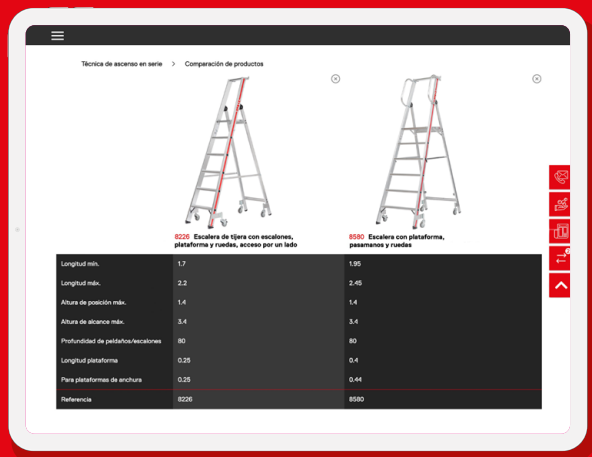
Técnica de ascenso en serie > Comparación de productos

8226 Escalera de tijera con escalones, plataforma y ruedas, acceso por un lado

8580 Escalera con plataforma, pasamanos y ruedas

| | | |
|---|---|---|
| Longitud mín. | 1.7 | 1.95 |
| Longitud máx. | 2.2 | 2.45 |
| Altura de posición máx. | 1.4 | 1.4 |
| Altura de alcance máx. | 3.4 | 3.4 |
| Profundidad de peldaños/escalones | 80 | 80 |
| Longitud plataforma | 0.25 | 0.4 |
| Para plataformas de anchura | 0.25 | 0.44 |
| Referencia | 8226 | 8580 |

2